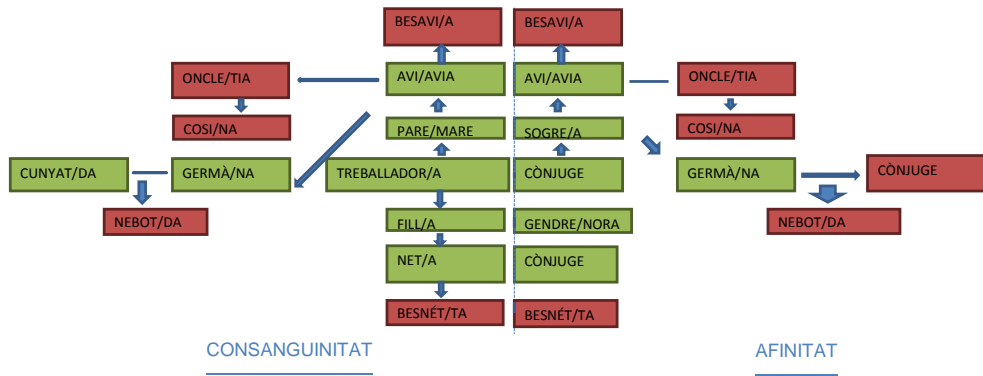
BESAVI/A
BESAVI/A
ONCLE/TIA
AVI/AVIA
AVI/AVIA
ONCLE/TIA
COSI/NA
PARE/MARE
SOGRE/A
COSI/NA
CUNYAT/DA
GERMÀ/NA
TREBALLADOR/A
CÒNJUGE
GERMÀ/NA
CÒNJUGE
NEBOT/DA
FILL/A
GENDRE/NORA
NEBOT/DA
NET/A
CÒNJUGE
BESNÉT/TA
BESNÉT/TA

CONSANGUINITAT

AFINITAT